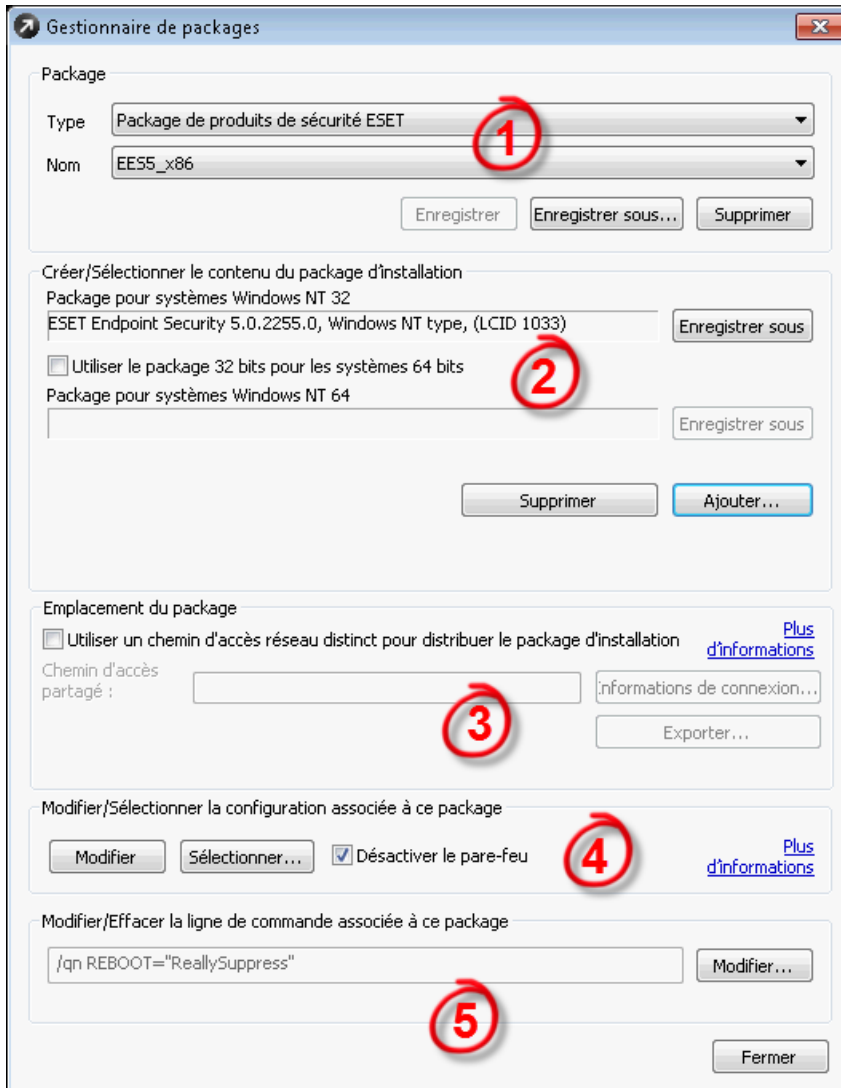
Gestionnaire de packages

Package

Type Package de produits de sécurité ESET

Nom EES5_x86

1

Enregistrer Enregistrer sous... Supprimer

Créer/Sélectionner le contenu du package d'installation

Package pour systèmes Windows NT 32

ESET Endpoint Security 5.0.2255.0, Windows NT type, (LCID 1033) Enregistrer sous

Utiliser le package 32 bits pour les systèmes 64 bits

2

Package pour systèmes Windows NT 64

Enregistrer sous

Supprimer Ajouter...

Emplacement du package

Utiliser un chemin d'accès réseau distinct pour distribuer le package d'installation

Plus d'informations

Chemin d'accès partagé :

Informations de connexion...

3

Exporter...

Modifier/Sélectionner la configuration associée à ce package

Modifier Sélectionner... Désactiver le pare-feu

4

Plus d'informations

Modifier/Effacer la ligne de commande associée à ce package

/qn REBOOT="ReallySuppress" Modifier...

5

Fermer